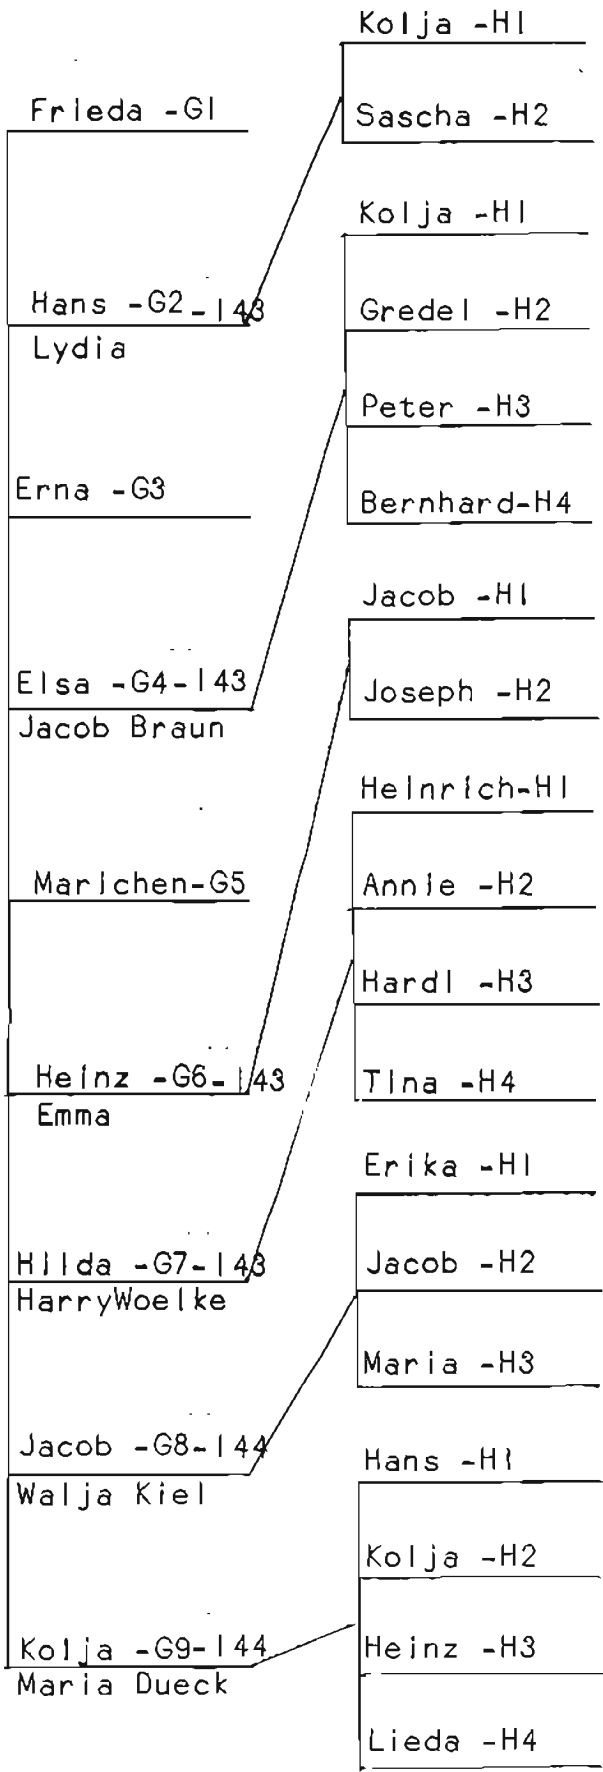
Frieda -G1

Hans -G2-143
Lydia

Erna -G3

Elsa -G4-143
Jacob Braun

Marichen-G5

Heinz -G6-143
Emma

Hilda -G7-143
HarryWoelke

Jacob -G8-144
Walja Kiel

Kolja -G9-144
Maria Dueck

Kolja -H1
Sascha -H2

Kolja -H1
Gredel -H2
Peter -H3
Bernhard-H4

Jacob -H1
Joseph -H2

Heinrich-H1
Annie -H2
Hardl -H3
Tina -H4

Erika -H1
Jacob -H2
Maria -H3

Hans -H1
Kolja -H2
Heinz -H3
Lieda -H4